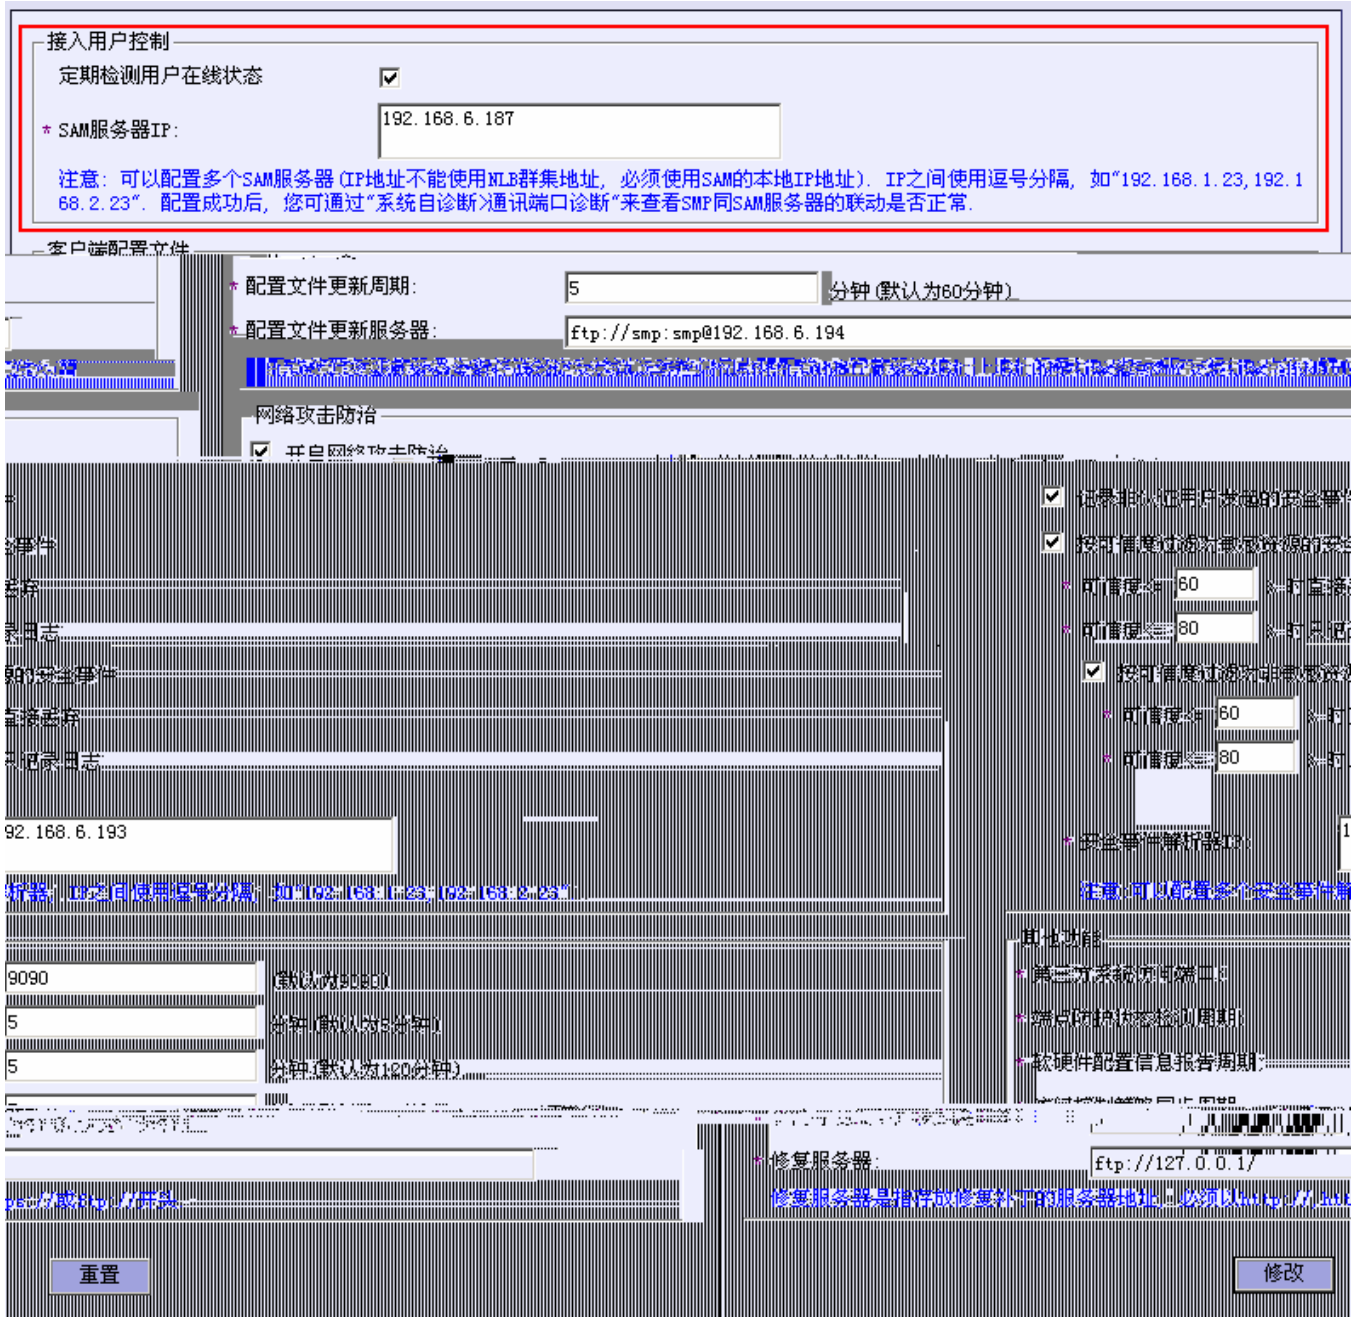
接入用户控制

定期检测用户在线状态

* SAM服务器IP: 192.168.6.187

注意：可以配置多个SAM服务器(IP地址不能使用NLB群集地址，必须使用SAM的本地IP地址)。IP之间使用逗号分隔，如"192.168.1.23,192.168.2.23"。配置成功后，您可通过"系统自诊断>通讯端口诊断"来查看SMP同SAM服务器的联动是否正常。

客户端配置文件

* 配置文件更新周期: 5 分钟(默认为60分钟)

* 配置文件更新服务器: ftp://smp:smp@192.168.6.194

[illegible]

网络攻击防治

开启网络攻击防治

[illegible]

记录非认证用户发起的安全事件

按可信度过滤分析安全事件

* 可信度< 60

* 可信度< 80

按可信度过滤

* 可信度< 60

* 可信度< 80

92.168.6.193

* 安全事件解析器IP:

析器，IP之间使用逗号分隔，如"192.168.1.23,192.168.2.23"

注意:可以配置多个安全事件解

其他功能

9090 (默认为9090)

5 分钟(默认为5分钟)

5 分钟(默认为120分钟)

* 第三方系统侦听端口:

* 端点防护状态检测周期:

* 软硬件配置信息报告周期:

* 修复服务器: ftp://127.0.0.1/

修复服务器是指存放修复补丁的服务器地址，必须以http://或ftp://开头

ps://或ftp://开头

重置

修改